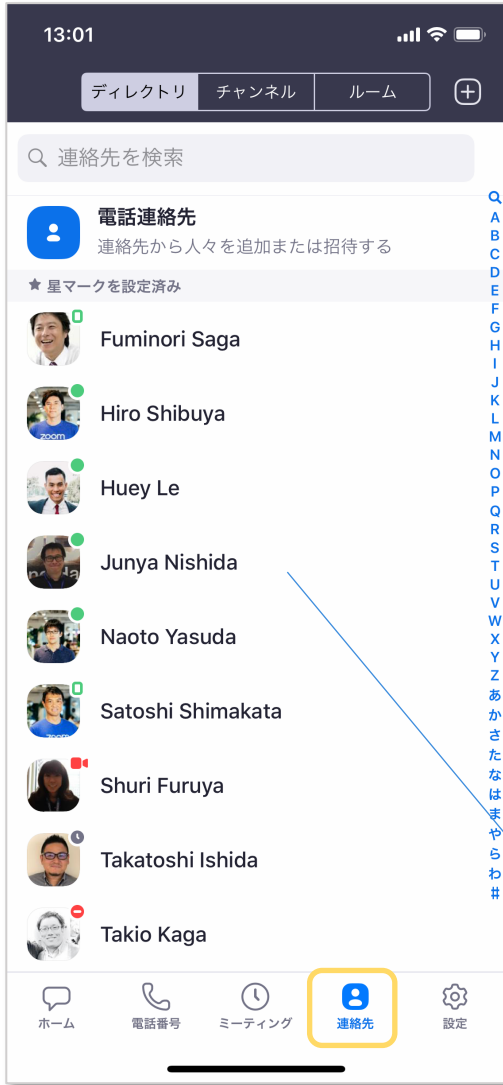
13:01

ディレクトリ | チャンネル | ルーム

連絡先を検索

電話連絡先
連絡先から人々を追加または招待する

★ 星マークを設定済み

Fuminori Saga
Hiro Shibuya
Huey Le
Junya Nishida
Naoto Yasuda
Satoshi Shimakata
Shuri Furuya
Takatoshi Ishida
Takio Kaga

A B C D E F G H I J K L M N O P Q R S T U V W X Y Z あ か さ た な は ま や ら わ #

ホーム 電話番号 ミーティング 連絡先 設定